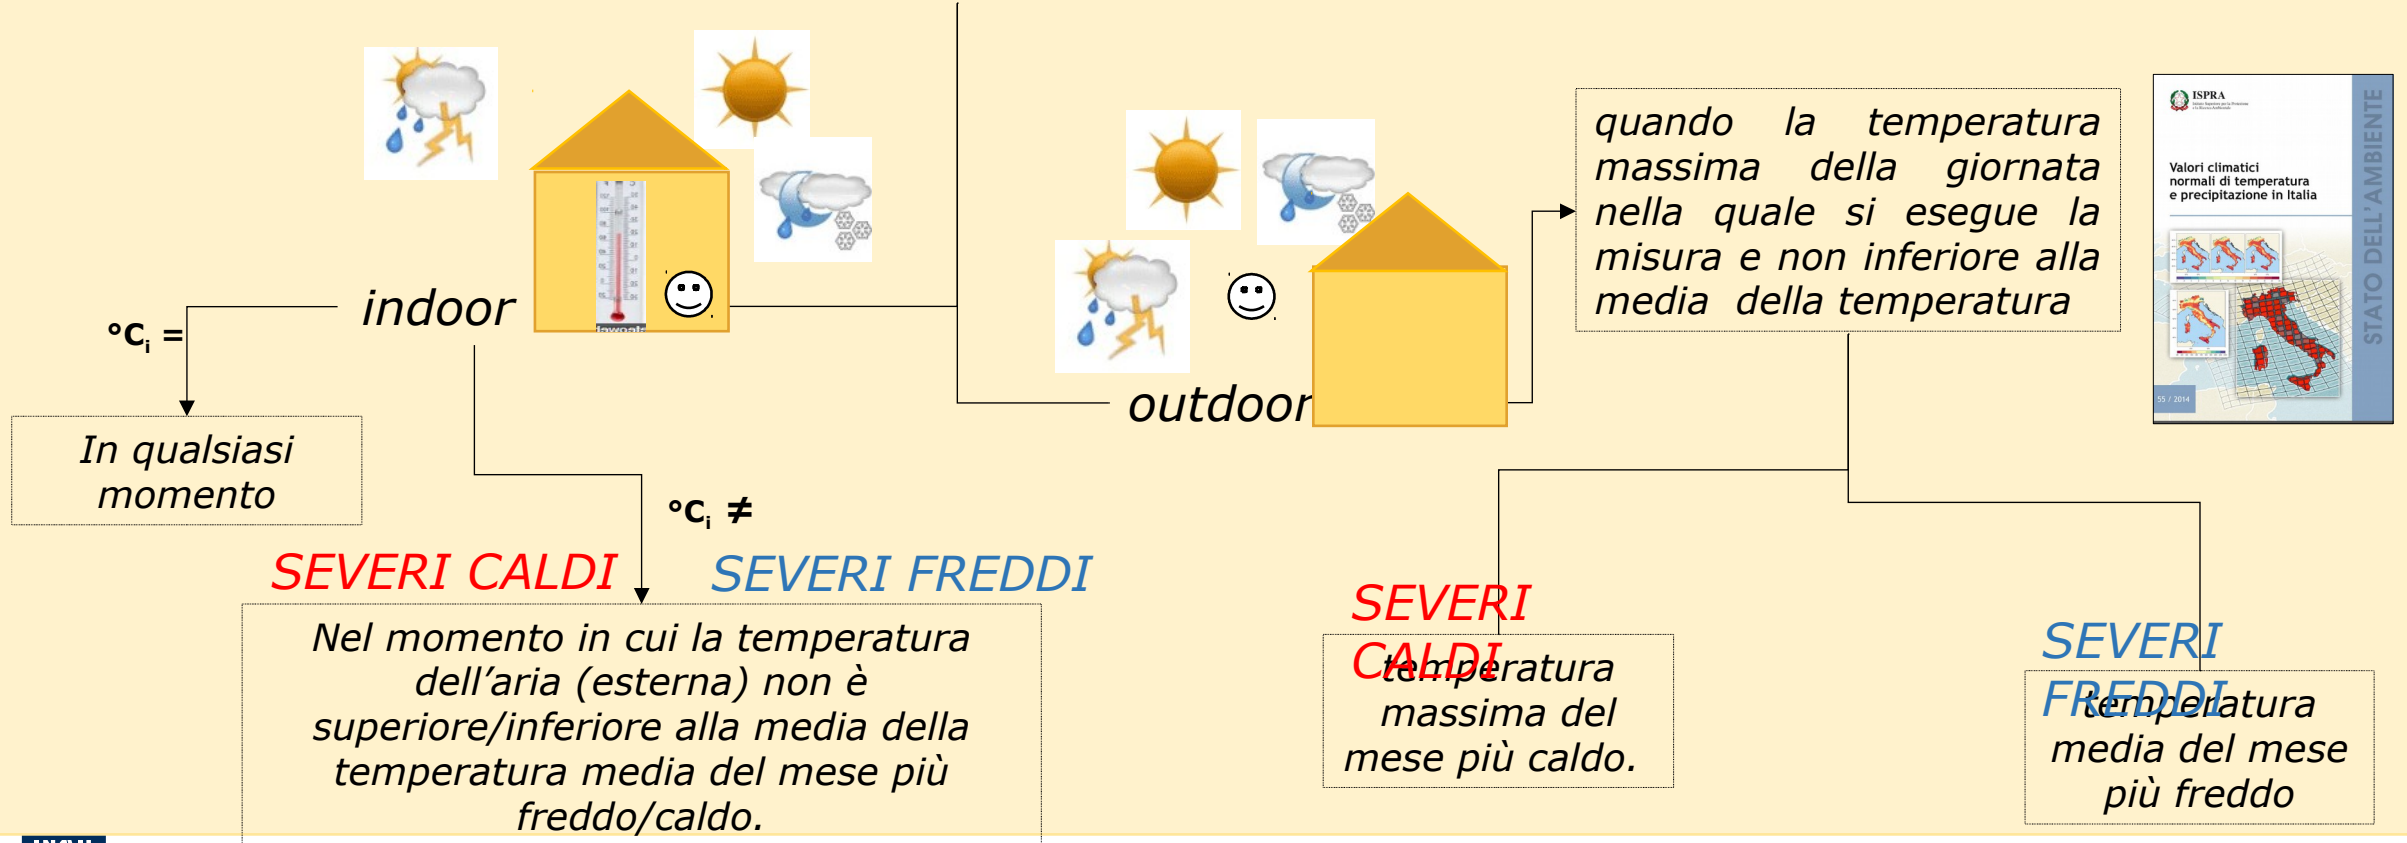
°C$_i$ =

indoor

In qualsiasi momento

°C$_i$ ≠

SEVERI CALDI

SEVERI FREDDI

Nel momento in cui la temperatura dell'aria (esterna) non è superiore/inferiore alla media della temperatura media del mese più freddo/caldo.

outdoor

quando la temperatura massima della giornata nella quale si esegue la misura e non inferiore alla media della temperatura

ISPRA

Valori climatici normali di temperatura e precipitazione in Italia

STATO DELL'AMBIENTE

55 / 2014

SEVERI CALDI

temperatura massima del mese più caldo.

SEVERI FREDDI

temperatura media del mese più freddo